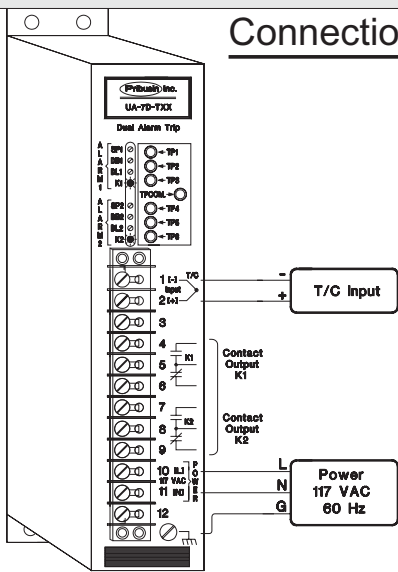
Connectio

Pribusin Inc.

UA-7D-TXX

Dual Alarm Trip

ALARM 1

SP1
DB1
BL1
K1

TP1
TP2
TP3

TPCOM.

ALARM 2

SP2
DB2
BL2
K2

TP4
TP5
TP6

1 (-) Input
2 (+)

T/C

-
+

T/C Input

3

4
5 K1
6

Contact Output K1

7
8 K2
9

Contact Output K2

10 (L)
117 VAC
11 (N)

POWER

L
N
G

Power
117 VAC
60 Hz

12